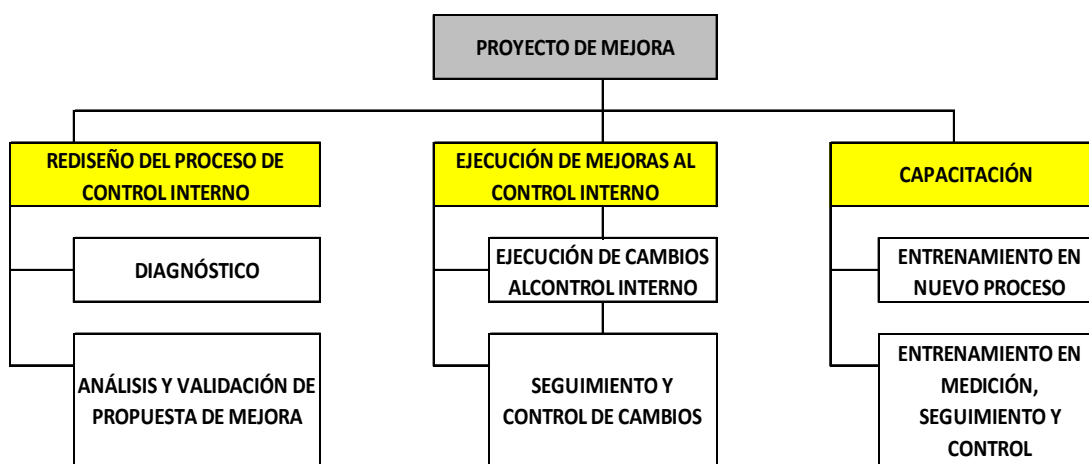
PROYECTO DE MEJORA

REDISEÑO DEL PROCESO DE CONTROL INTERNO

DIAGNÓSTICO

ANÁLISIS Y VALIDACIÓN DE PROPUESTA DE MEJORA

EJECUCIÓN DE MEJORAS AL CONTROL INTERNO

EJECUCIÓN DE CAMBIOS ALCONTROL INTERNO

SEGUIMIENTO Y CONTROL DE CAMBIOS

CAPACITACIÓN

ENTRENAMIENTO EN NUEVO PROCESO

ENTRENAMIENTO EN MEDICIÓN, SEGUIMIENTO Y CONTROL